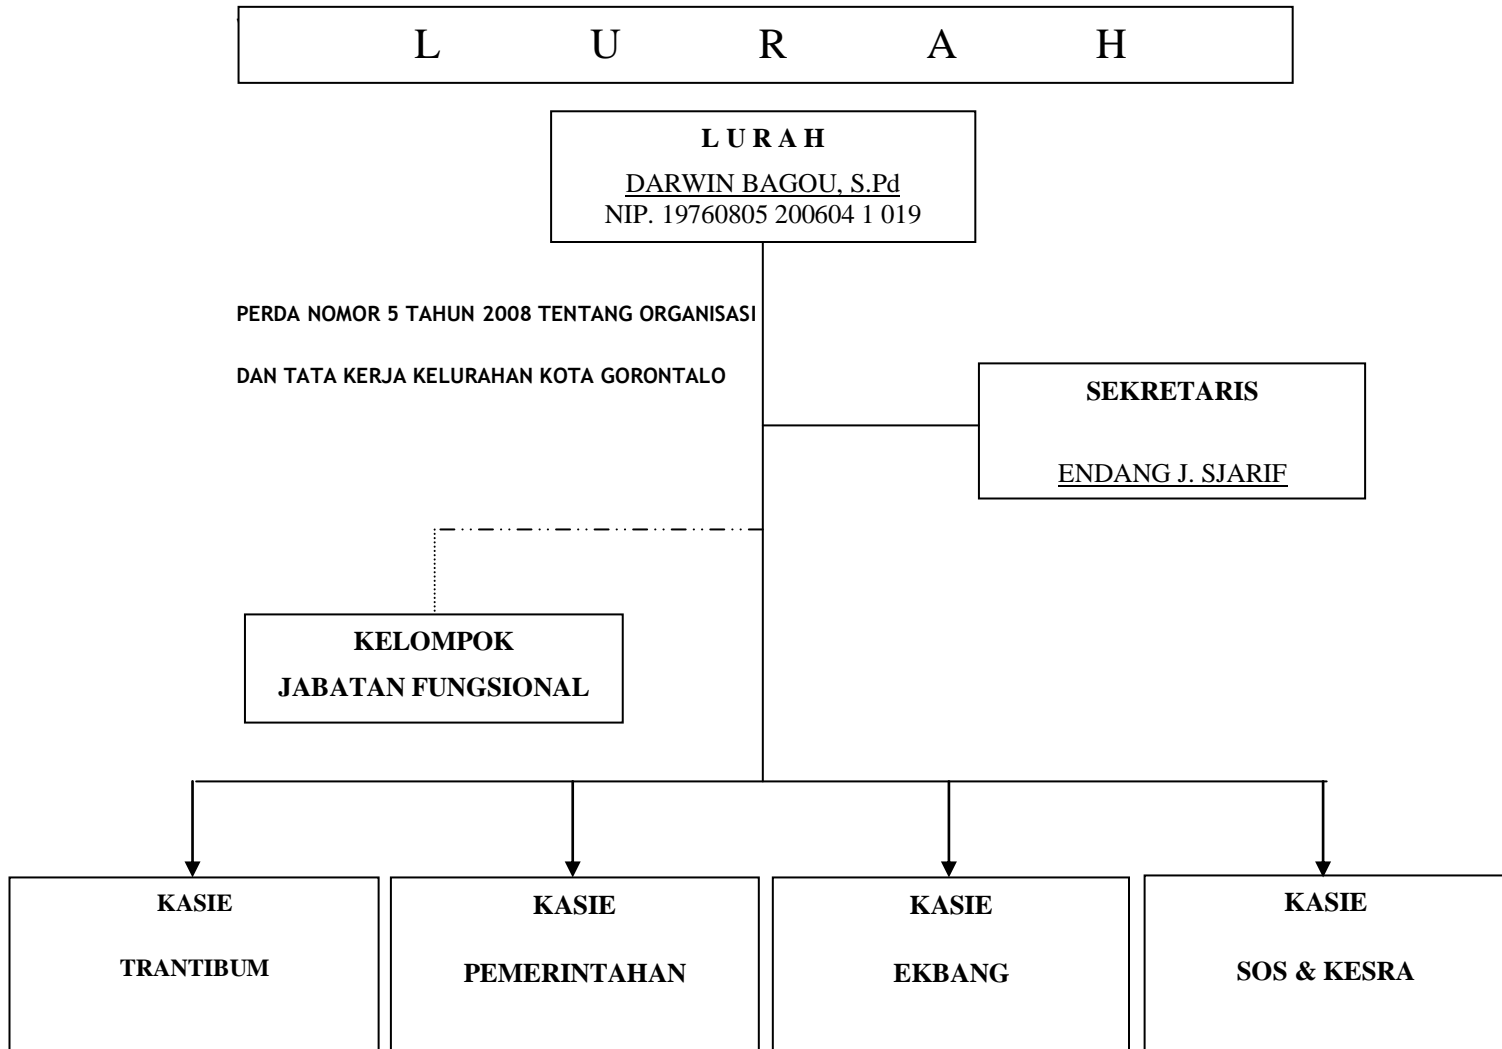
L U R A H

L U R A H
DARWIN BAGOU, S.Pd
NIP. 19760805 200604 1 019

PERDA NOMOR 5 TAHUN 2008 TENTANG ORGANISASI

DAN TATA KERJA KELURAHAN KOTA GORONTALO

SEKRETARIS

ENDANG J. SJARIF

KELOMPOK
JABATAN FUNGSIONAL

KASIE

TRANTIBUM

KASIE

PEMERINTAHAN

KASIE

EKBANG

KASIE

SOS & KESRA